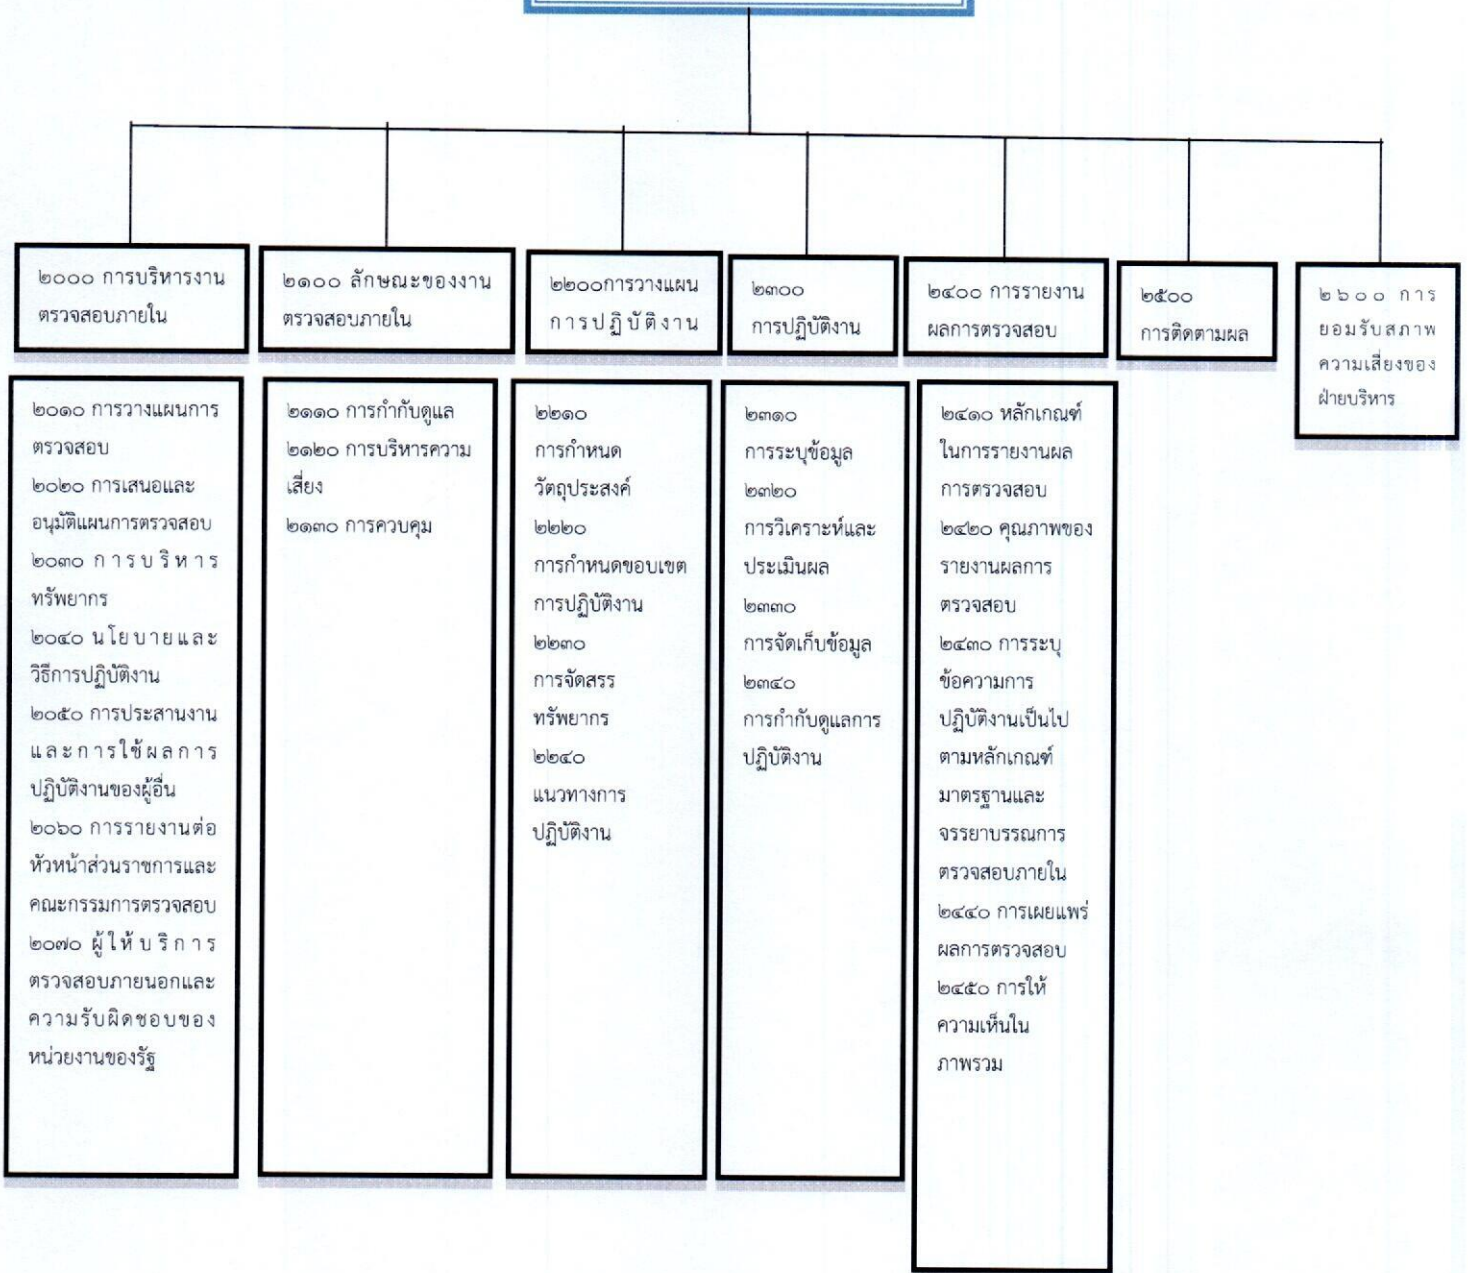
๒๐๐๐ การบริหารงานตรวจสอบภายใน

๒๑๐๐ ลักษณะของงานตรวจสอบภายใน

๒๒๐๐การวางแผนการปฏิบัติงาน

๒๓๐๐ การปฏิบัติงาน

๒๔๐๐ การรายงานผลการตรวจสอบ

๒๕๐๐ การติดตามผล

๒๖๐๐ การยอมรับสภาพความเสี่ยงของฝ่ายบริหาร

๒๐๑๐ การวางแผนการตรวจสอบ
๒๐๒๐ การเสนอและอนุมัติแผนการตรวจสอบ
๒๐๓๐ การบริหารทรัพยากร
๒๐๔๐ นโยบายและวิธีการปฏิบัติงาน
๒๐๕๐ การประสานงานและการใช้ผลการปฏิบัติงานของผู้อื่น
๒๐๖๐ การรายงานต่อหัวหน้าส่วนราชการและคณะกรรมการตรวจสอบ
๒๐๗๐ ผู้ให้บริการตรวจสอบภายนอกและความรับผิดชอบของหน่วยงานของรัฐ

๒๑๑๐ การกำกับดูแล
๒๑๒๐ การบริหารความเสี่ยง
๒๑๓๐ การควบคุม

๒๒๑๐ การกำหนดวัตถุประสงค์
๒๒๒๐ การกำหนดขอบเขตการปฏิบัติงาน
๒๒๓๐ การจัดสรรทรัพยากร
๒๒๔๐ แนวทางการปฏิบัติงาน

๒๓๑๐ การระบุข้อมูล
๒๓๒๐ การวิเคราะห์และประเมินผล
๒๓๓๐ การจัดเก็บข้อมูล
๒๓๔๐ การกำกับดูแลการปฏิบัติงาน

๒๔๑๐ หลักเกณฑ์ในการรายงานผลการตรวจสอบ
๒๔๒๐ คุณภาพของรายงานผลการตรวจสอบ
๒๔๓๐ การระบุข้อความการปฏิบัติงานเป็นไปตามหลักเกณฑ์มาตรฐานและจรรยาบรรณการตรวจสอบภายใน
๒๔๔๐ การเผยแพร่ผลการตรวจสอบ
๒๔๕๐ การให้ความเห็นในภาพรวม